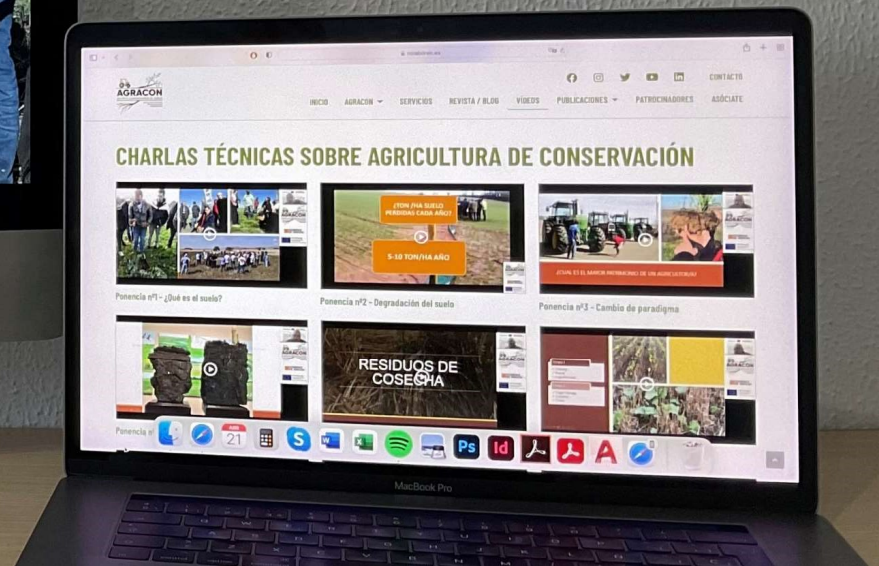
AGRACON

CONTACTO

INICIO AGRACON SERVICIOS REVISTA / BLOG VÍDEOS PUBLICACIONES PATROCINADORES ASÓCIATE

CHARLAS TÉCNICAS SOBRE AGRICULTURA DE CONSERVACIÓN

AGRACON

Ponencia nº1 - ¿Qué es el suelo?

¿TON /HA SUELO PERDIDAS CADA AÑO?

5-10 TON/HA AÑO

Ponencia nº2 - Degradación del suelo

¿CUAL ES EL MAYOR PATRIMONIO DE UN AGRICULTOR/A?

AGRACON

Ponencia nº3 - Cambio de paradigma

AGRACON

Ponencia n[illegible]

RESIDUOS DE COSECHA

AGRACON

21

Ps

Id

A

MacBook Pro